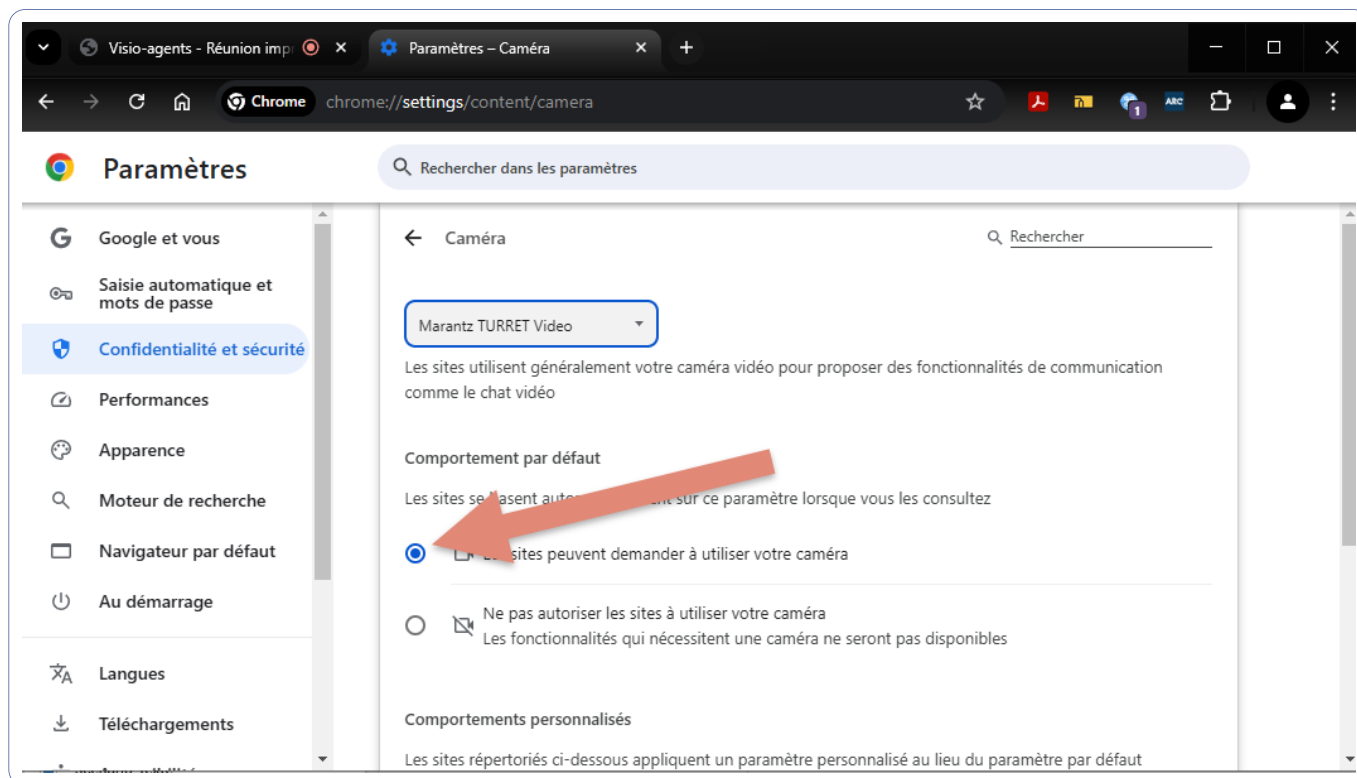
Visio-agents - Réunion impr
Paramètres – Caméra
Chrome chrome://settings/content/camera
ARC
Paramètres
Rechercher dans les paramètres
Google et vous
Saisie automatique et mots de passe
Confidentialité et sécurité
Performances
Apparence
Moteur de recherche
Navigateur par défaut
Au démarrage
Langues
Téléchargements
Caméra
Rechercher
Marantz TURRET Video
Les sites utilisent généralement votre caméra vidéo pour proposer des fonctionnalités de communication comme le chat vidéo
Comportement par défaut
Les sites se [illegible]asent auto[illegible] sur ce paramètre lorsque vous les consultez
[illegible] sites peuvent demander à utiliser votre caméra
Ne pas autoriser les sites à utiliser votre caméra
Les fonctionnalités qui nécessitent une caméra ne seront pas disponibles
Comportements personnalisés
Les sites répertoriés ci-dessous appliquent un paramètre personnalisé au lieu du paramètre par défaut